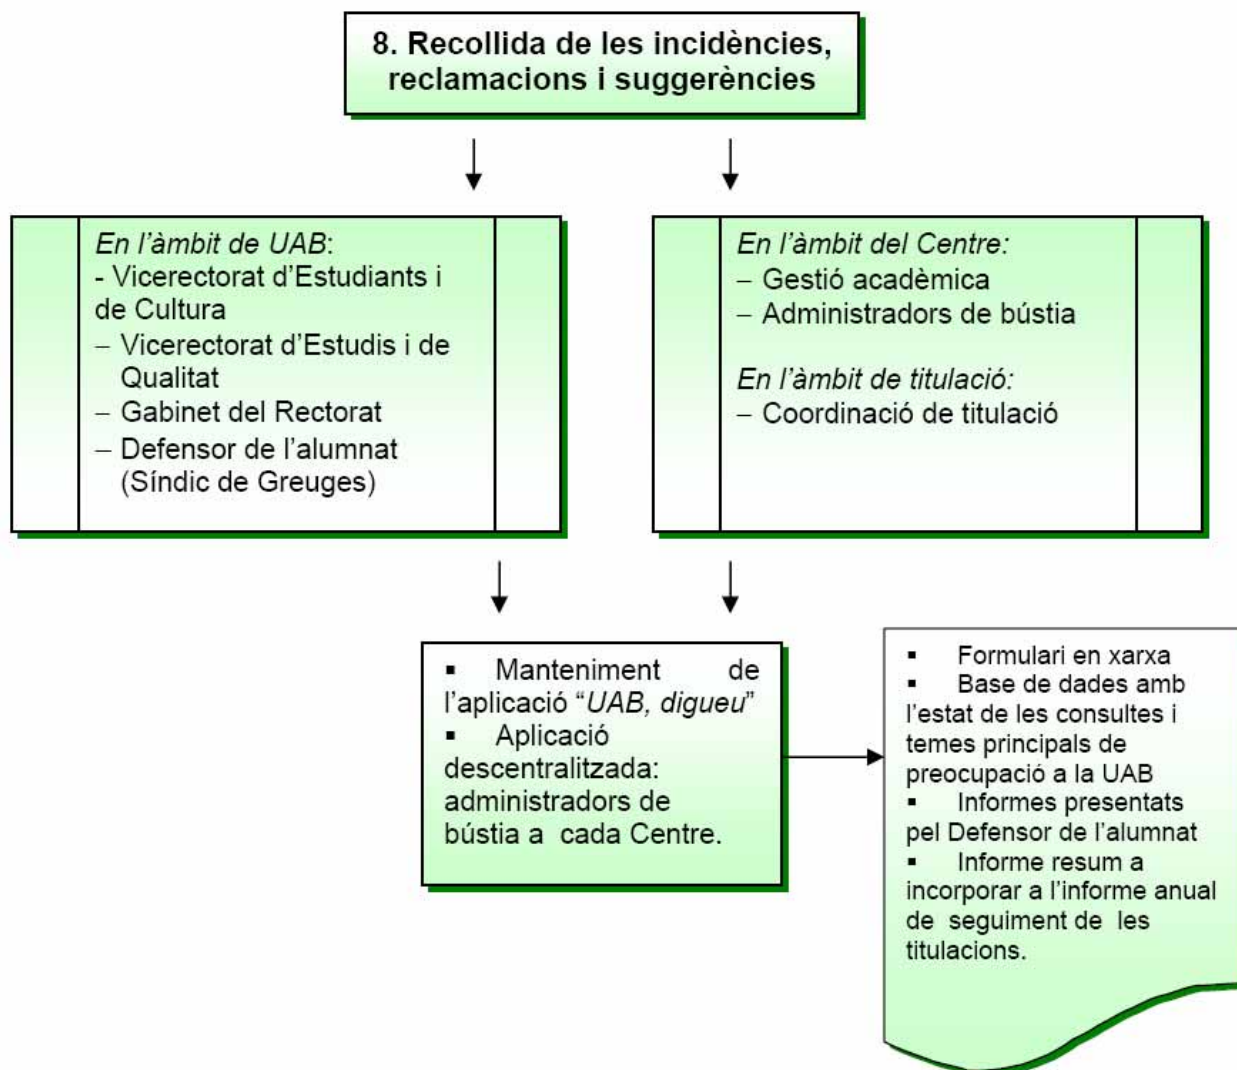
8. Recollida de les incidències, reclamacions i suggerències

En l'àmbit de UAB:
- Vicerectorat d'Estudiants i de Cultura
– Vicerectorat d'Estudis i de Qualitat
– Gabinet del Rectorat
– Defensor de l'alumnat (Síndic de Greuges)

En l'àmbit del Centre:
– Gestió acadèmica
– Administradors de bústia

En l'àmbit de titulació:
– Coordinació de titulació

▪ Manteniment de l'aplicació "UAB, digueu"
▪ Aplicació descentralitzada: administradors de bústia a cada Centre.

▪ Formulari en xarxa
▪ Base de dades amb l'estat de les consultes i temes principals de preocupació a la UAB
▪ Informes presentats pel Defensor de l'alumnat
▪ Informe resum a incorporar a l'informe anual de seguiment de les titulacions.